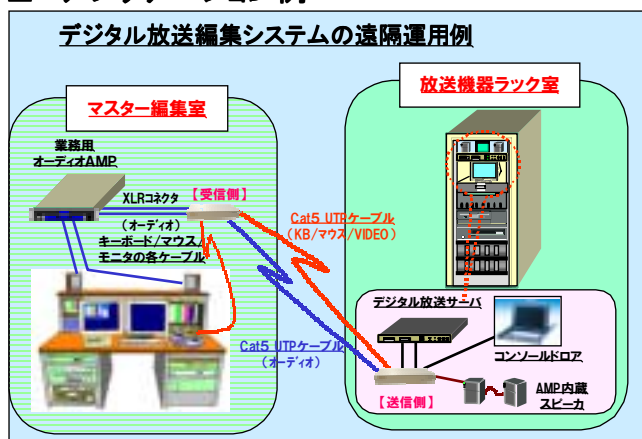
デジタル放送編集システムの遠隔運用例

マスター編集室

業務用
オーディオAMP

XLRコネクタ

【受信側】

（オーディオ）
キーボード/マウス/
モニタの各ケーブル

放送機器ラック室

Cat5 UTPケーブル
（KB/マウス/VIDEO）

Cat5 UTPケーブル
（オーディオ）

デジタル放送サーバ

コンソールドロア

【送信側】

AMP内蔵
スピーカ